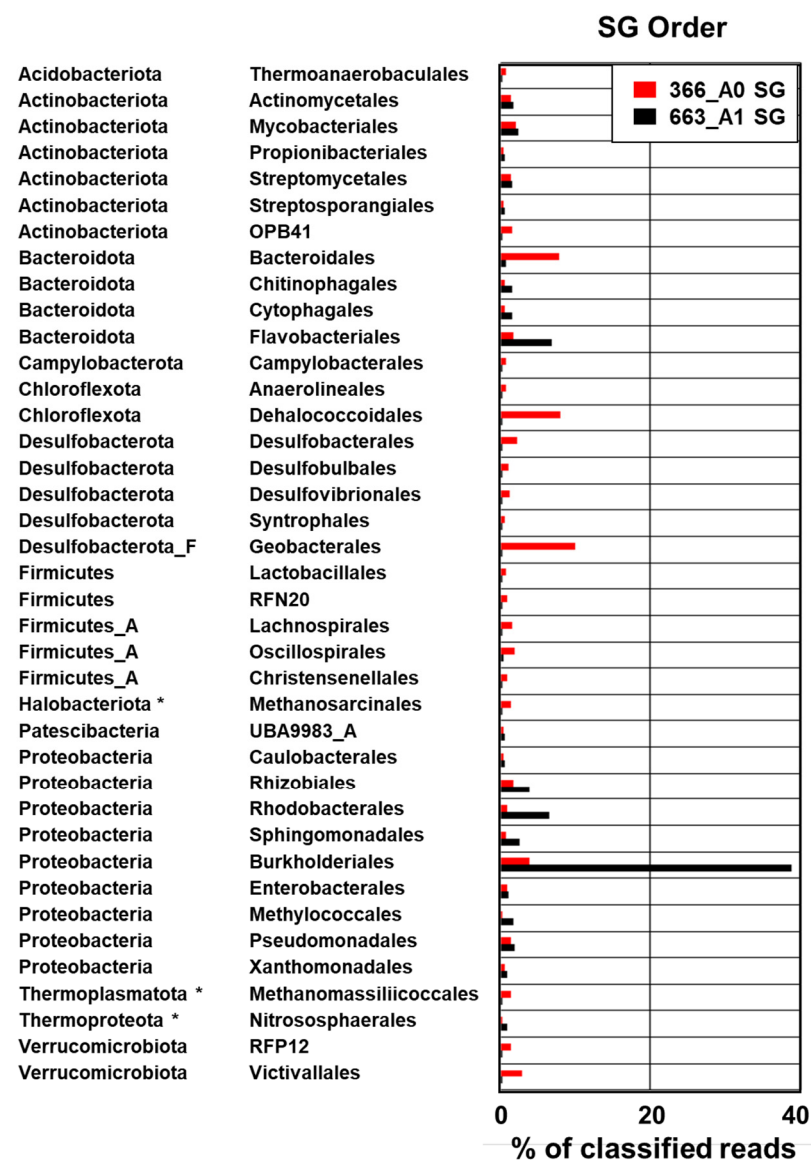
SG Order

366_A0 SG
663_A1 SG

| | |
|---|---|
| Acidobacteriota | Thermoanaerobaculales |
| Actinobacteriota | Actinomycetales |
| Actinobacteriota | Mycobacteriales |
| Actinobacteriota | Propionibacteriales |
| Actinobacteriota | Streptomycetales |
| Actinobacteriota | Streptosporangiales |
| Actinobacteriota | OPB41 |
| Bacteroidota | Bacteroidales |
| Bacteroidota | Chitinophagales |
| Bacteroidota | Cytophagales |
| Bacteroidota | Flavobacteriales |
| Campylobacterota | Campylobacterales |
| Chloroflexota | Anaerolineales |
| Chloroflexota | Dehalococcoidales |
| Desulfobacterota | Desulfobacterales |
| Desulfobacterota | Desulfobulbales |
| Desulfobacterota | Desulfovibrionales |
| Desulfobacterota | Syntrophales |
| Desulfobacterota_F | Geobacterales |
| Firmicutes | Lactobacillales |
| Firmicutes | RFN20 |
| Firmicutes_A | Lachnospirales |
| Firmicutes_A | Oscillospirales |
| Firmicutes_A | Christensenellales |
| Halobacteriota * | Methanosarcinales |
| Patescibacteria | UBA9983_A |
| Proteobacteria | Caulobacterales |
| Proteobacteria | Rhizobiales |
| Proteobacteria | Rhodobacterales |
| Proteobacteria | Sphingomonadales |
| Proteobacteria | Burkholderiales |
| Proteobacteria | Enterobacterales |
| Proteobacteria | Methylococcales |
| Proteobacteria | Pseudomonadales |
| Proteobacteria | Xanthomonadales |
| Thermoplasmatota * | Methanomassiliicoccales |
| Thermoproteota * | Nitrososphaerales |
| Verrucomicrobiota | RFP12 |
| Verrucomicrobiota | Victivallales |

0 20 40
% of classified reads